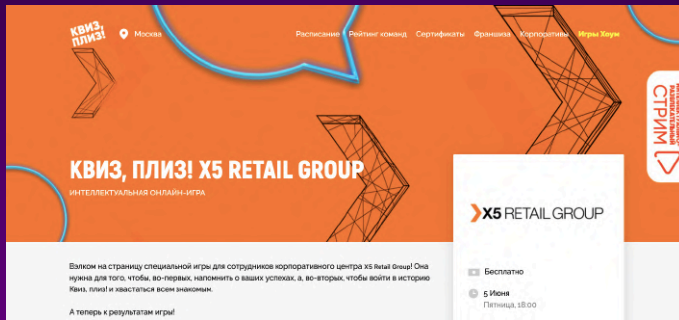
КВИЗ, ПЛИЗ!

Москва

Расписание Рейтинг команд Сертификаты Франшиза Корпоративы Игры Хоум

СТРИМ

КВИЗ, ПЛИЗ! X5 RETAIL GROUP

ИНТЕЛЛЕКТУАЛЬНАЯ ОНЛАЙН-ИГРА

X5 RETAIL GROUP

Бесплатно

5 Июня
Пятница, 18:00

Вэлком на страницу специальной игры для сотрудников корпоративного центра X5 Retail Group! Она нужна для того, чтобы, во-первых, напомнить о ваших успехах, а, во-вторых, чтобы войти в историю Квиз, плиз! и хвастаться всем знакомым.

А теперь к результатам игры!